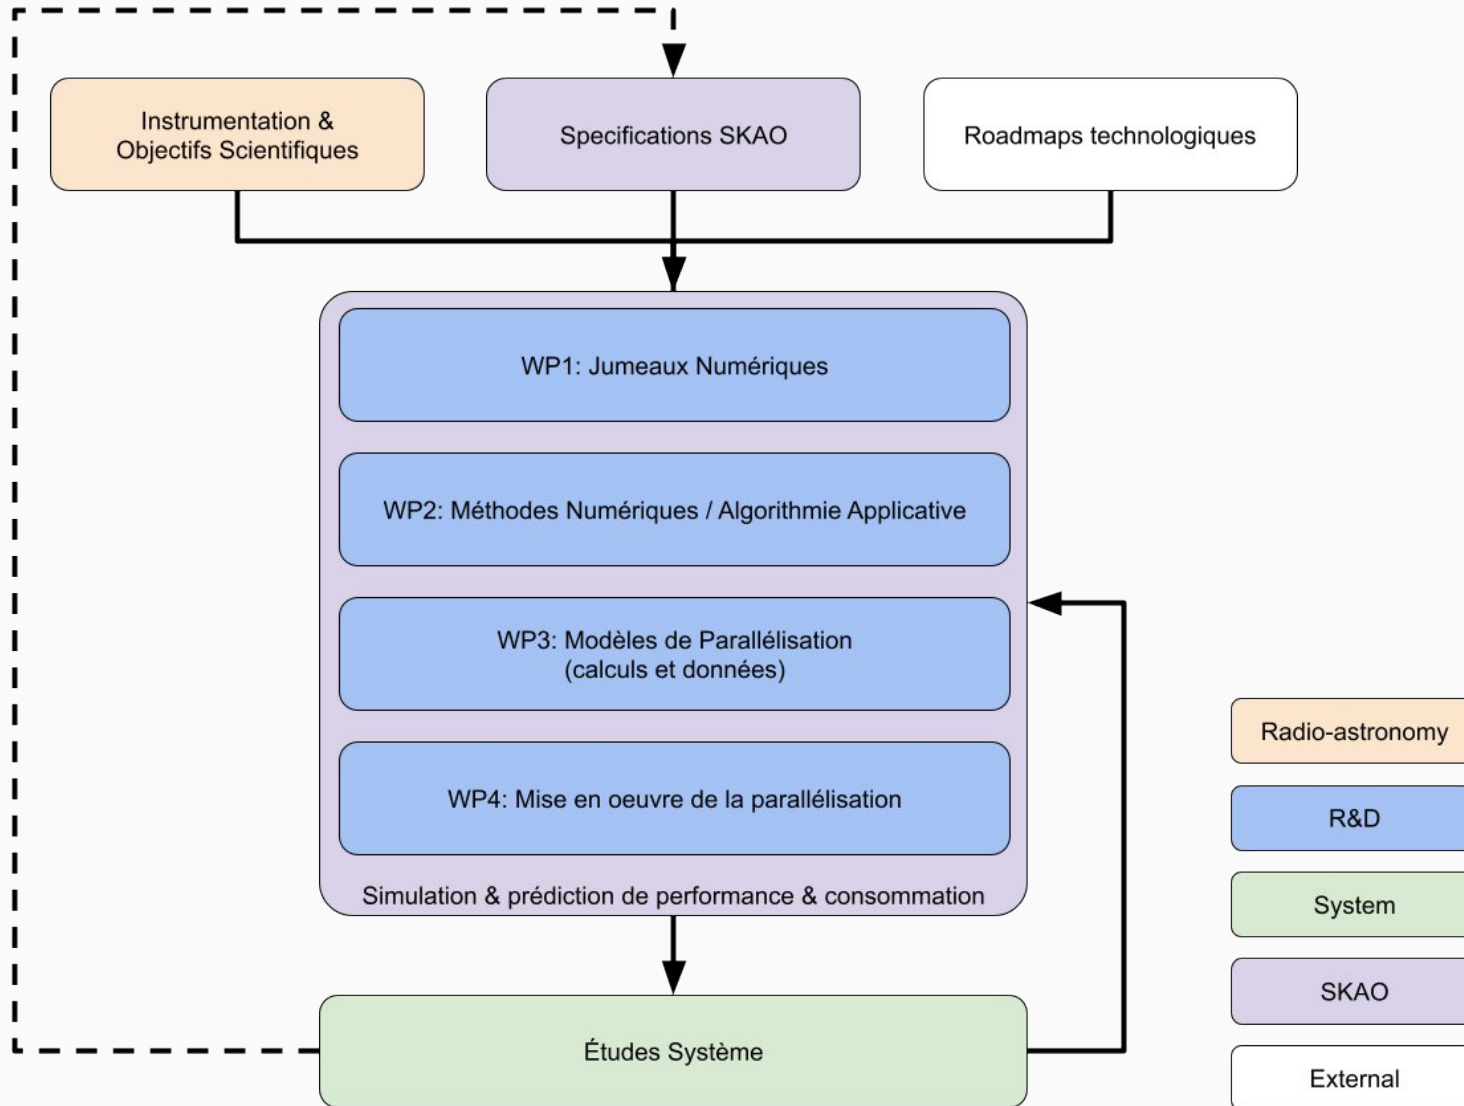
Instrumentation & Objectifs Scientifiques

Specifications SKAO

Roadmaps technologiques

WP1: Jumeaux Numériques

WP2: Méthodes Numériques / Algorithmie Applicative

WP3: Modèles de Parallélisation (calculs et données)

WP4: Mise en oeuvre de la parallélisation

Simulation & prédiction de performance & consommation

Études Système

Radio-astronomy

R&D

System

SKAO

External